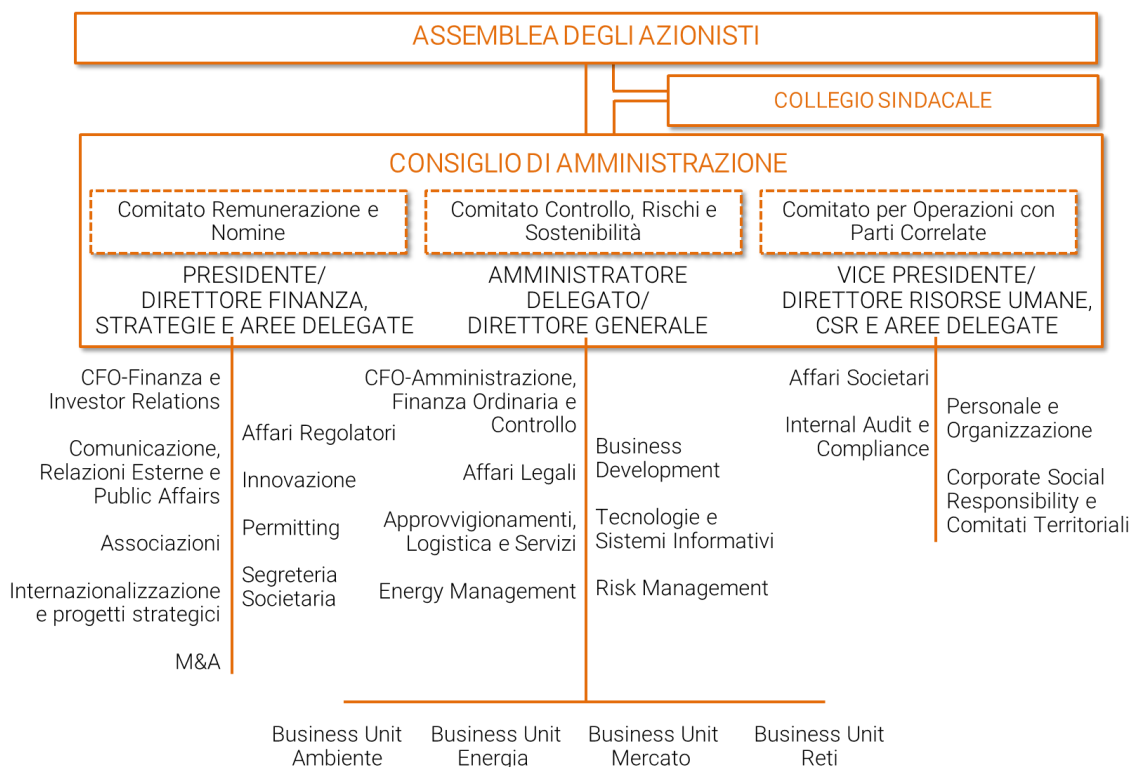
ASSEMBLEA DEGLI AZIONISTI

COLLEGIO SINDACALE

CONSIGLIO DI AMMINISTRAZIONE

Comitato Remunerazione e Nomine

Comitato Controllo, Rischi e Sostenibilità

Comitato per Operazioni con Parti Correlate

PRESIDENTE/ DIRETTORE FINANZA, STRATEGIE E AREE DELEGATE

AMMINISTRATORE DELEGATO/ DIRETTORE GENERALE

VICE PRESIDENTE/ DIRETTORE RISORSE UMANE, CSR E AREE DELEGATE

CFO-Finanza e Investor Relations

Comunicazione, Relazioni Esterne e Public Affairs

Associazioni

Internazionalizzazione e progetti strategici

M&A

Affari Regolatori

Innovazione

Permitting

Segreteria Societaria

CFO-Amministrazione, Finanza Ordinaria e Controllo

Affari Legali

Approvvigionamenti, Logistica e Servizi

Energy Management

Business Development

Tecnologie e Sistemi Informativi

Risk Management

Affari Societari

Internal Audit e Compliance

Personale e Organizzazione

Corporate Social Responsibility e Comitati Territoriali

Business Unit Ambiente

Business Unit Energia

Business Unit Mercato

Business Unit Reti